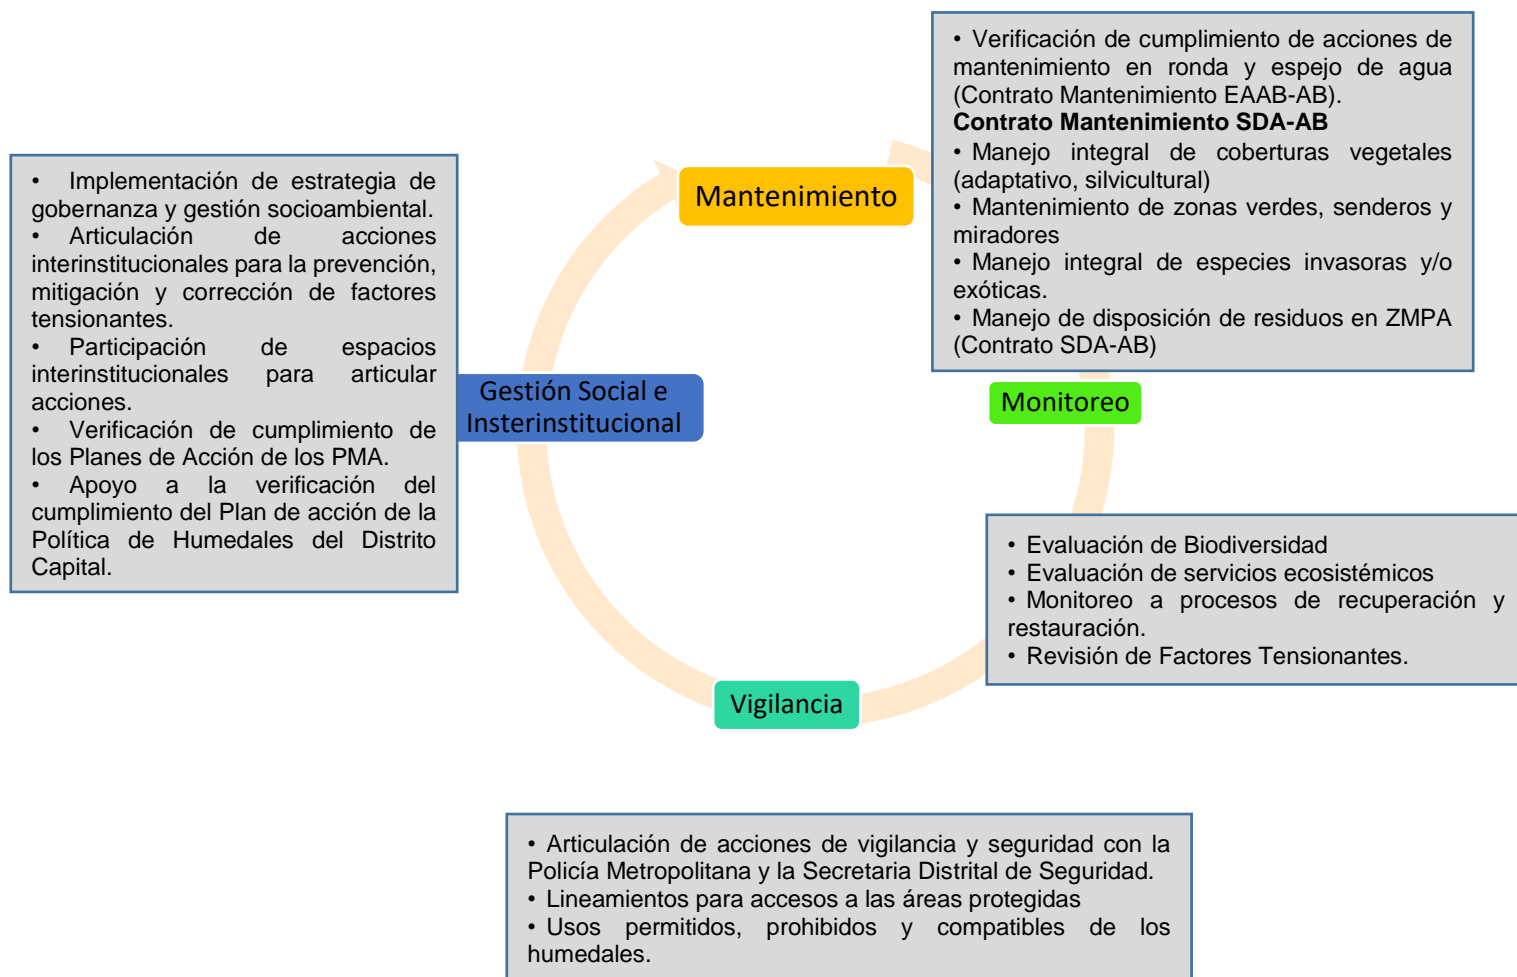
• Verificación de cumplimiento de acciones de mantenimiento en ronda y espejo de agua (Contrato Mantenimiento EAAB-AB).
**Contrato Mantenimiento SDA-AB**
• Manejo integral de coberturas vegetales (adaptativo, silvicultural)
• Mantenimiento de zonas verdes, senderos y miradores
• Manejo integral de especies invasoras y/o exóticas.
• Manejo de disposición de residuos en ZMPA (Contrato SDA-AB)

• Implementación de estrategia de gobernanza y gestión socioambiental.
• Articulación de acciones interinstitucionales para la prevención, mitigación y corrección de factores tensionantes.
• Participación de espacios interinstitucionales para articular acciones.
• Verificación de cumplimiento de los Planes de Acción de los PMA.
• Apoyo a la verificación del cumplimiento del Plan de acción de la Política de Humedales del Distrito Capital.

Mantenimiento

Gestión Social e Insterinstitucional

Monitoreo

• Evaluación de Biodiversidad
• Evaluación de servicios ecosistémicos
• Monitoreo a procesos de recuperación y restauración.
• Revisión de Factores Tensionantes.

Vigilancia

• Articulación de acciones de vigilancia y seguridad con la Policía Metropolitana y la Secretaria Distrital de Seguridad.
• Lineamientos para accesos a las áreas protegidas
• Usos permitidos, prohibidos y compatibles de los humedales.